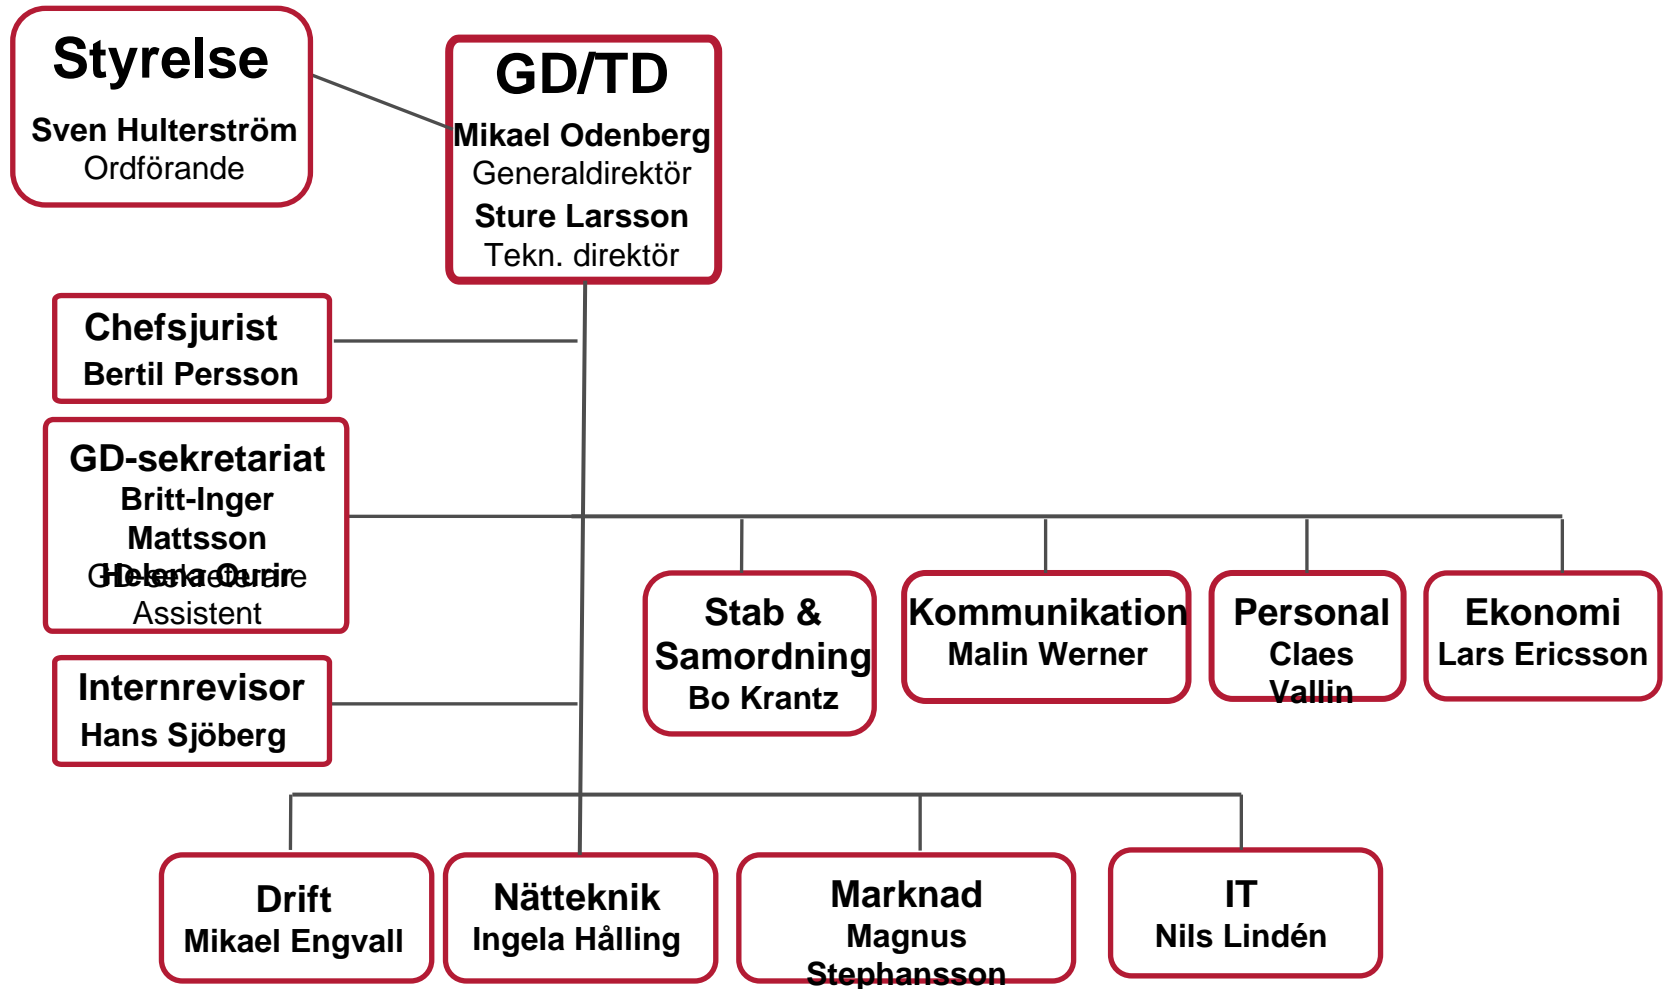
Styrelse
Sven Hulterström
Ordförande

GD/TD
Mikael Odenberg
Generaldirektör
Sture Larsson
Tekn. direktör

Chefsjurist
Bertil Persson

GD-sekretariat
Britt-Inger Mattsson
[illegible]
Assistent

Internrevisor
Hans Sjöberg

Stab & Samordning
Bo Krantz

Kommunikation
Malin Werner

Personal
Claes Vallin

Ekonomi
Lars Ericsson

Drift
Mikael Engvall

Nätteknik
Ingela Hålling

Marknad
Magnus Stephansson

IT
Nils Lindén